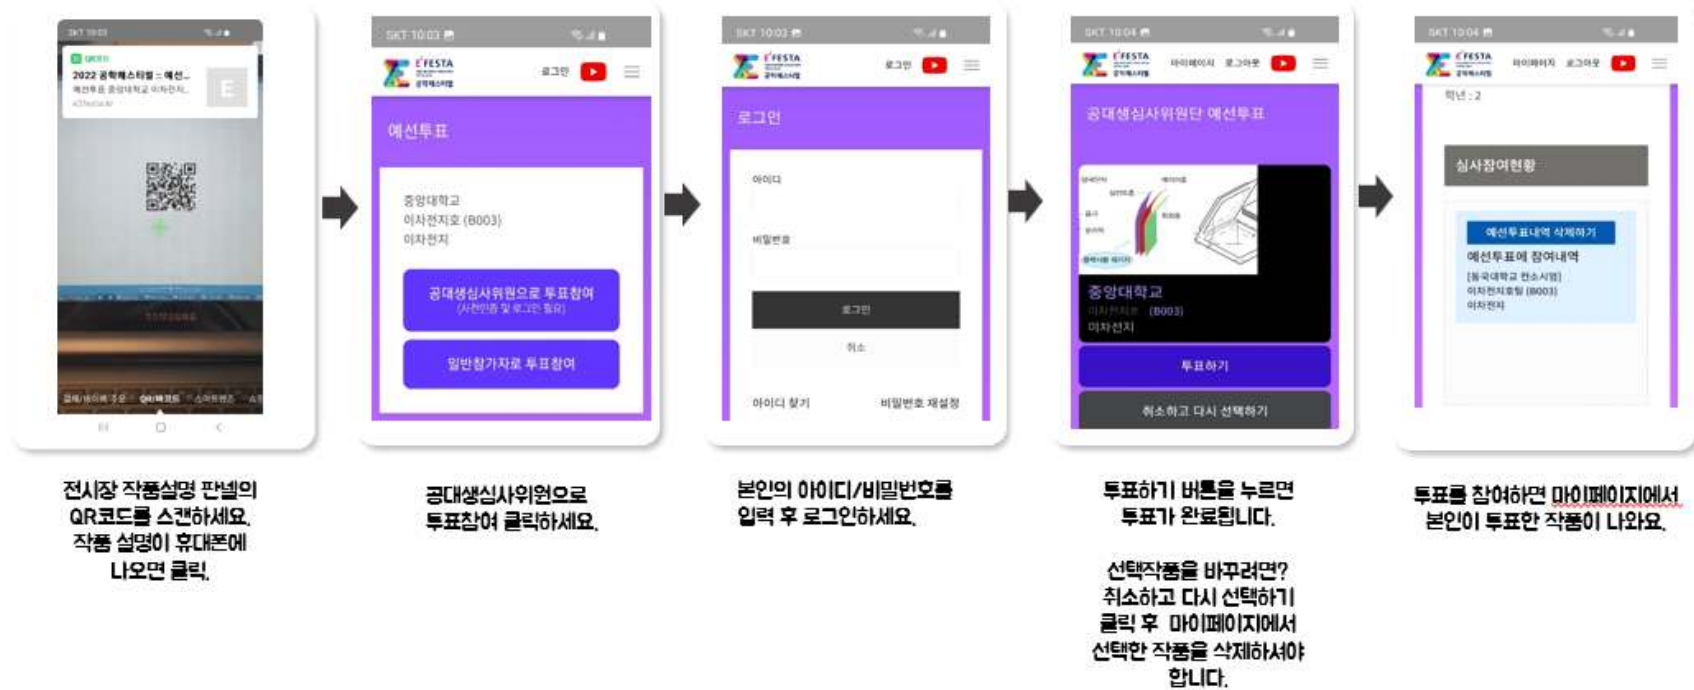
SKT 10:01

QR코드

2022 공학페스티벌 - 예선...

예선투표 중앙대학교 이차전지...

E

결제/송이패 QR/바코드 스마트렌즈

SKT 10:03

E'FESTA 공학페스티벌

로그인

예선투표

중앙대학교
이차전지호 (B003)
이차전지

공대생심사위원으로 투표참여
(사전인증 및 로그인 필요)

일반참가자로 투표참여

SKT 10:03

E'FESTA 공학페스티벌

로그인

로그인

아이디

비밀번호

로그인

취소

아이디 찾기

비밀번호 재설정

SKT 10:04

E'FESTA 공학페스티벌

마이페이지 로그아웃

공대생심사위원단 예선투표

중앙대학교
이차전지호 (B003)
이차전지

투표하기

취소하고 다시 선택하기

SKT 10:04

E'FESTA 공학페스티벌

마이페이지 로그아웃

학년 : 2

심사참여현황

예선투표내역 삭제하기

예선투표에 참여내역

[중앙대학교 전소시엄]
이차전지호팀 (B003)
이차전지

전시장 작품설명 판넬의 QR코드를 스캔하세요. 작품 설명이 휴대폰에 나오면 클릭.

공대생심사위원으로 투표참여 클릭하세요.

본인의 아이디/비밀번호를 입력 후 로그인하세요.

투표하기 버튼을 누르면 투표가 완료됩니다.

선택작품을 바꾸려면? 취소하고 다시 선택하기 클릭 후 마이페이지에서 선택한 작품을 삭제하셔야 합니다.

투표를 참여하면 마이페이지에서 본인이 투표한 작품이 나와요.